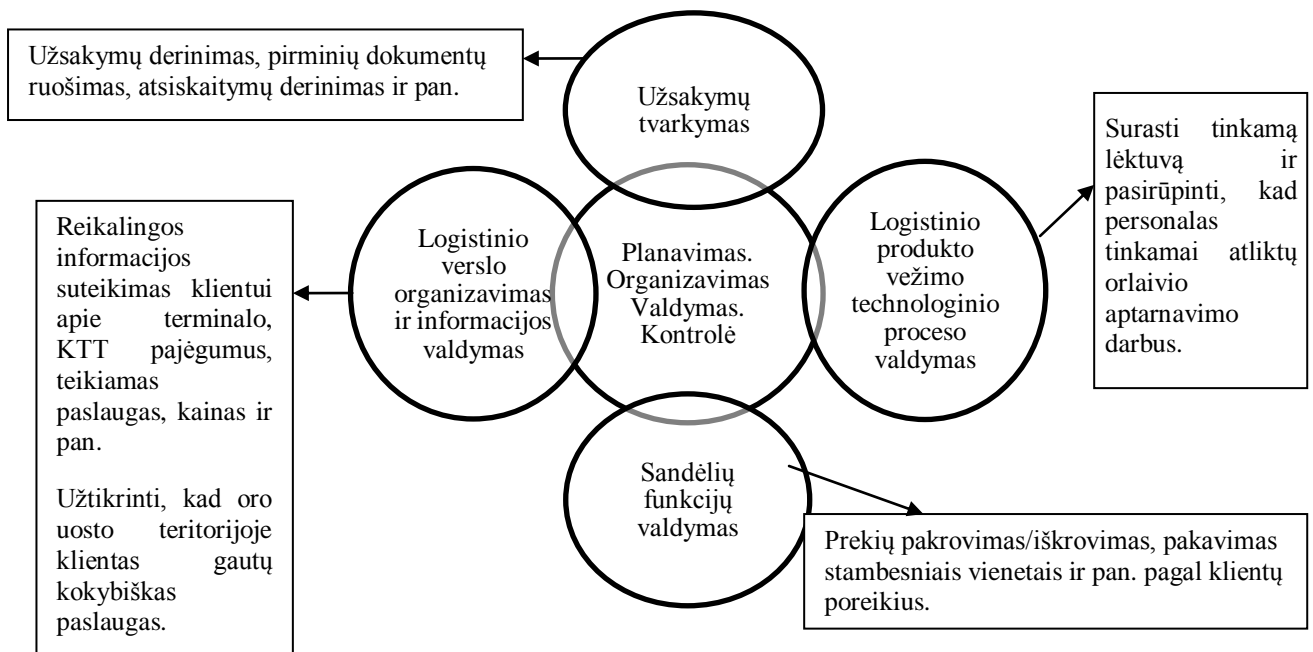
Užsakymų derinimas, pirminių dokumentų ruošimas, atsiskaitymų derinimas ir pan.

Užsakymų tvarkymas

Surasti tinkamą lėktuvą ir pasirūpinti, kad personalas tinkamai atliktų orlaivio aptarnavimo darbus.

Reikalingos informacijos suteikimas klientui apie terminalo, KTT pajėgumus, teikiamas paslaugas, kainas ir pan.

Užtikrinti, kad oro uosto teritorijoje klientas gautų kokybiškas paslaugas.

Logistinio verslo organizavimas ir informacijos valdymas

Planavimas. Organizavimas Valdymas. Kontrolė

Logistinio produkto vežimo technologinio proceso valdymas

Sandėlių funkcijų valdymas

Prekių pakrovimas/iškrovimas, pakavimas stambesniais vienetais ir pan. pagal klientų poreikius.